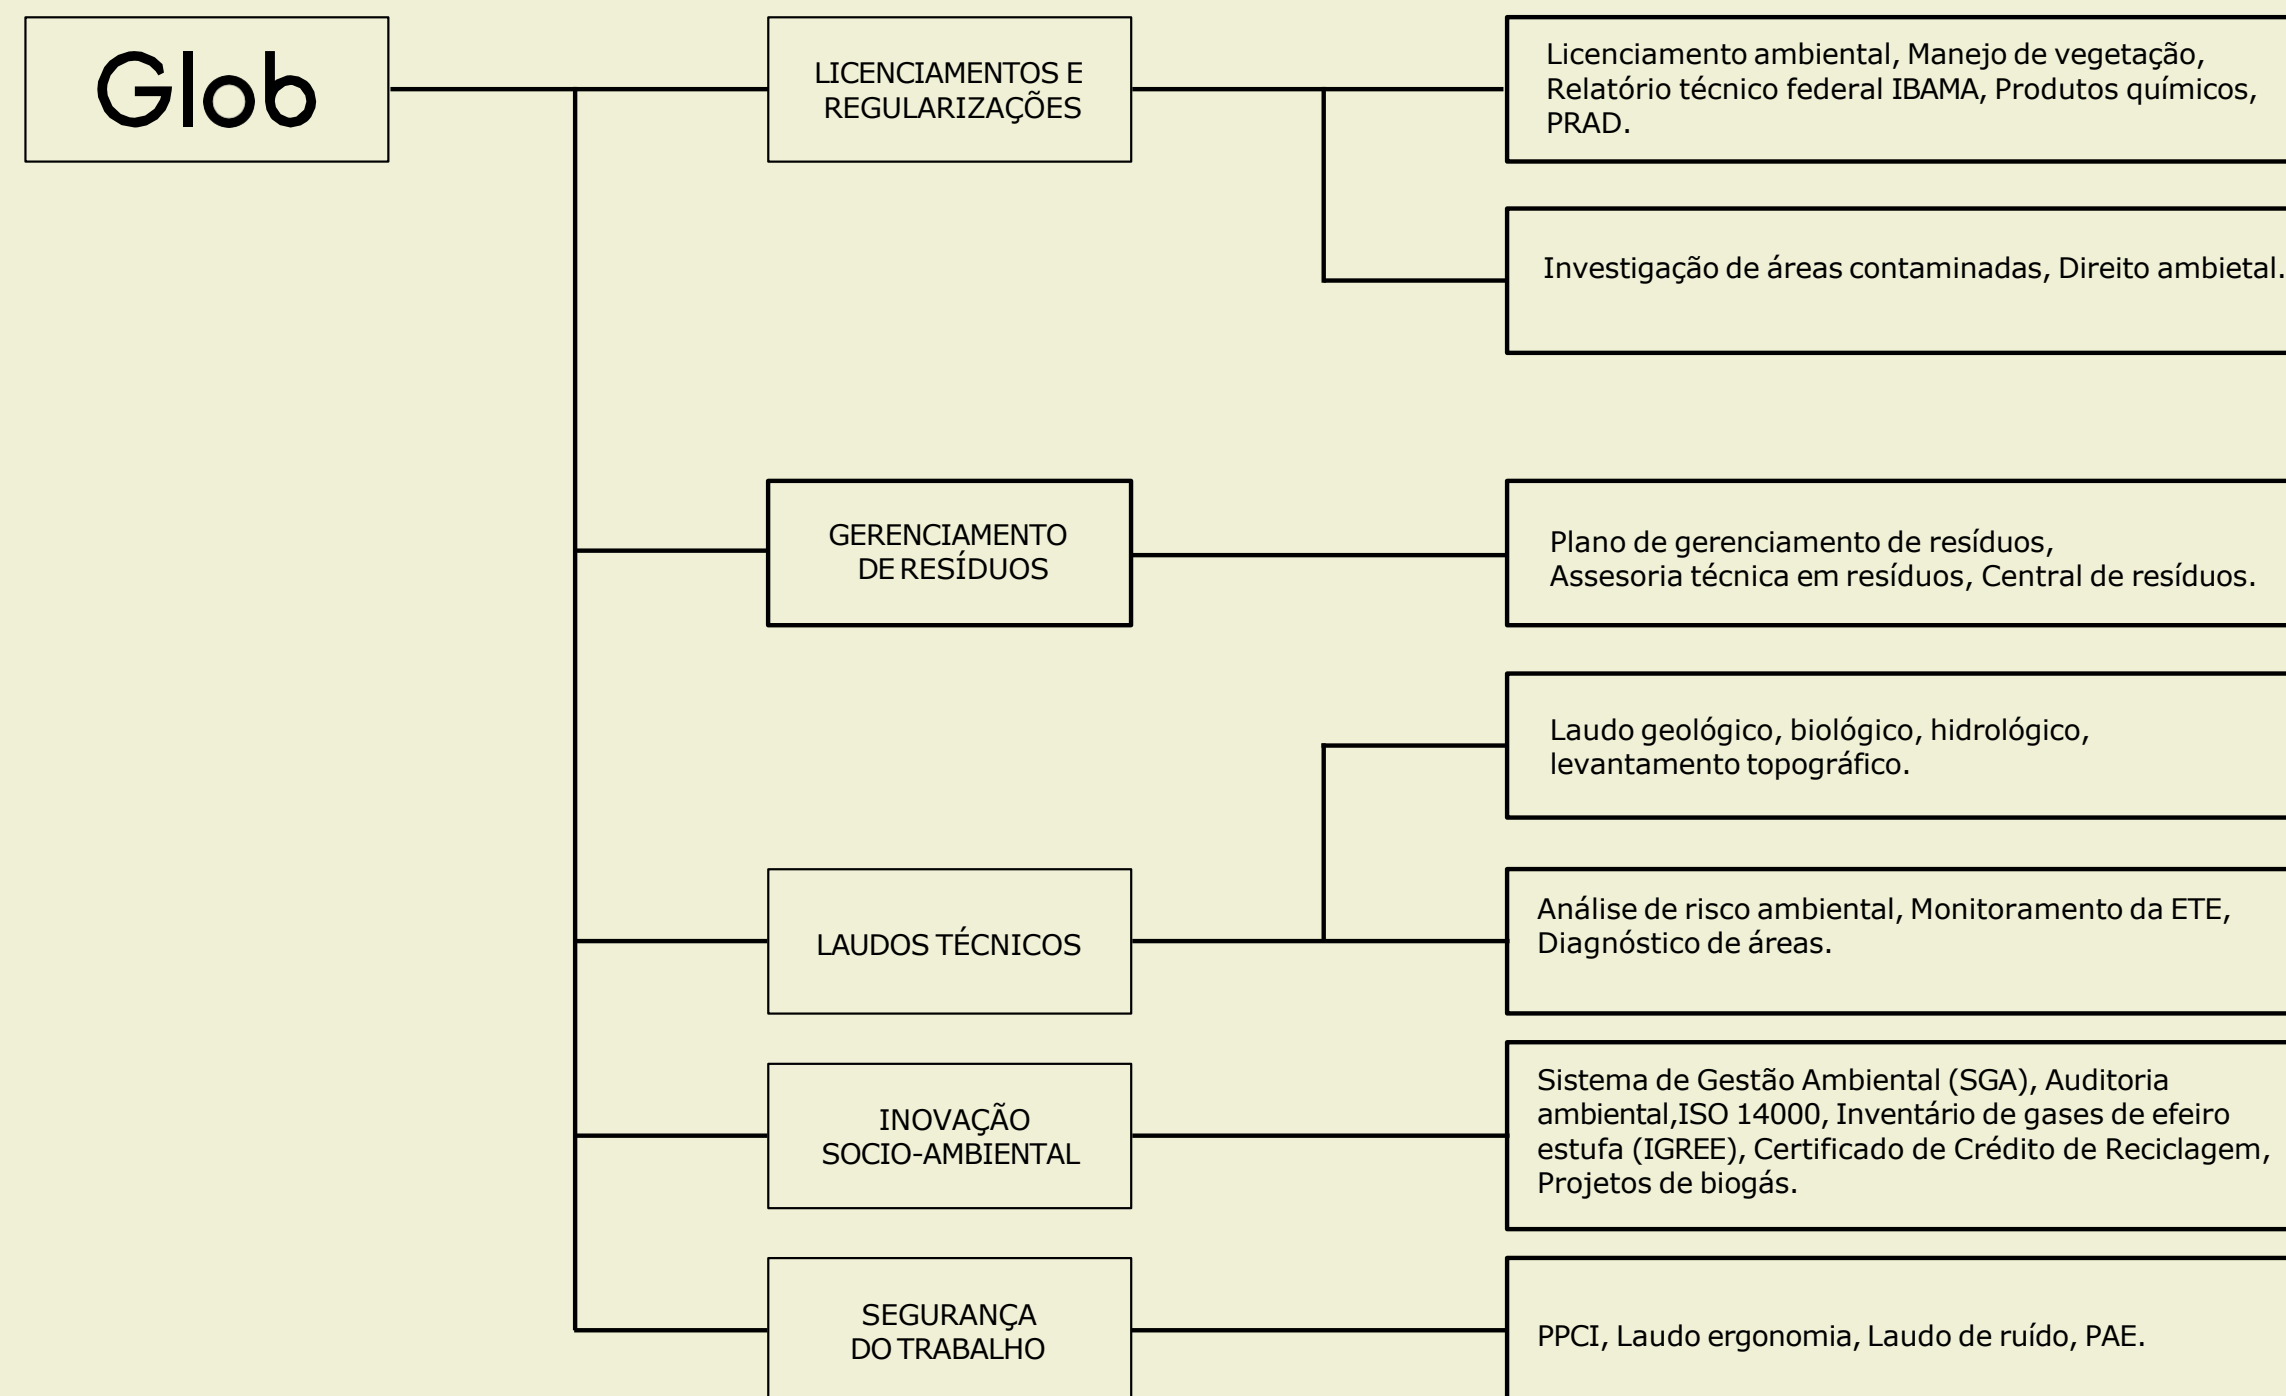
Glob

LICENCIAMENTOS E REGULARIZAÇÕES

Licenciamento ambiental, Manejo de vegetação, Relatório técnico federal IBAMA, Produtos químicos, PRAD.

Investigação de áreas contaminadas, Direito ambietal.

GERENCIAMENTO DE RESÍDUOS

Plano de gerenciamento de resíduos, Assesoria técnica em resíduos, Central de resíduos.

LAUDOS TÉCNICOS

Laudo geológico, biológico, hidrológico, levantamento topográfico.

Análise de risco ambiental, Monitoramento da ETE, Diagnóstico de áreas.

INOVAÇÃO SOCIO-AMBIENTAL

Sistema de Gestão Ambiental (SGA), Auditoria ambiental,ISO 14000, Inventário de gases de efeiro estufa (IGREE), Certificado de Crédito de Reciclagem, Projetos de biogás.

SEGURANÇA DO TRABALHO

PPCI, Laudo ergonomia, Laudo de ruído, PAE.